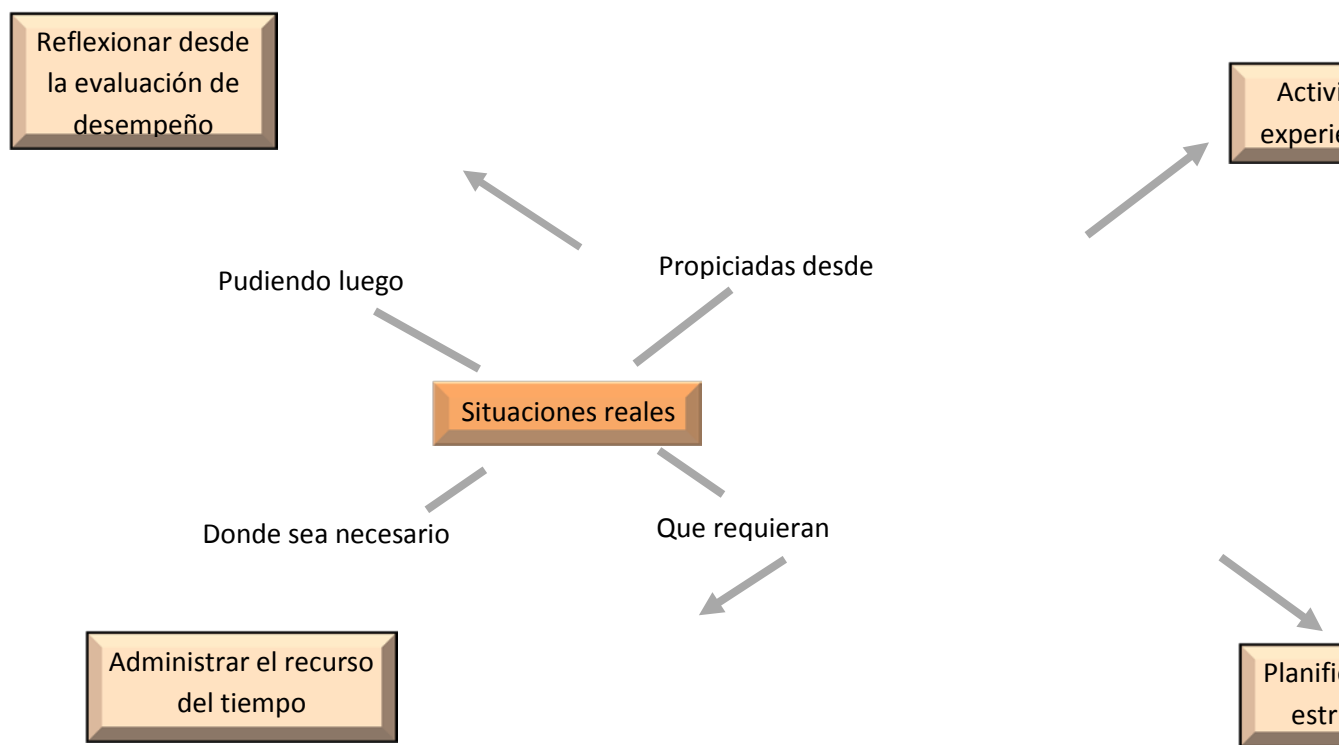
Reflexionar desde la evaluación de desempeño

Activi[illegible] experie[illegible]

Pudiendo luego

Propiciadas desde

Situaciones reales

Donde sea necesario

Que requieran

Administrar el recurso del tiempo

Planifi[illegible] estr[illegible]